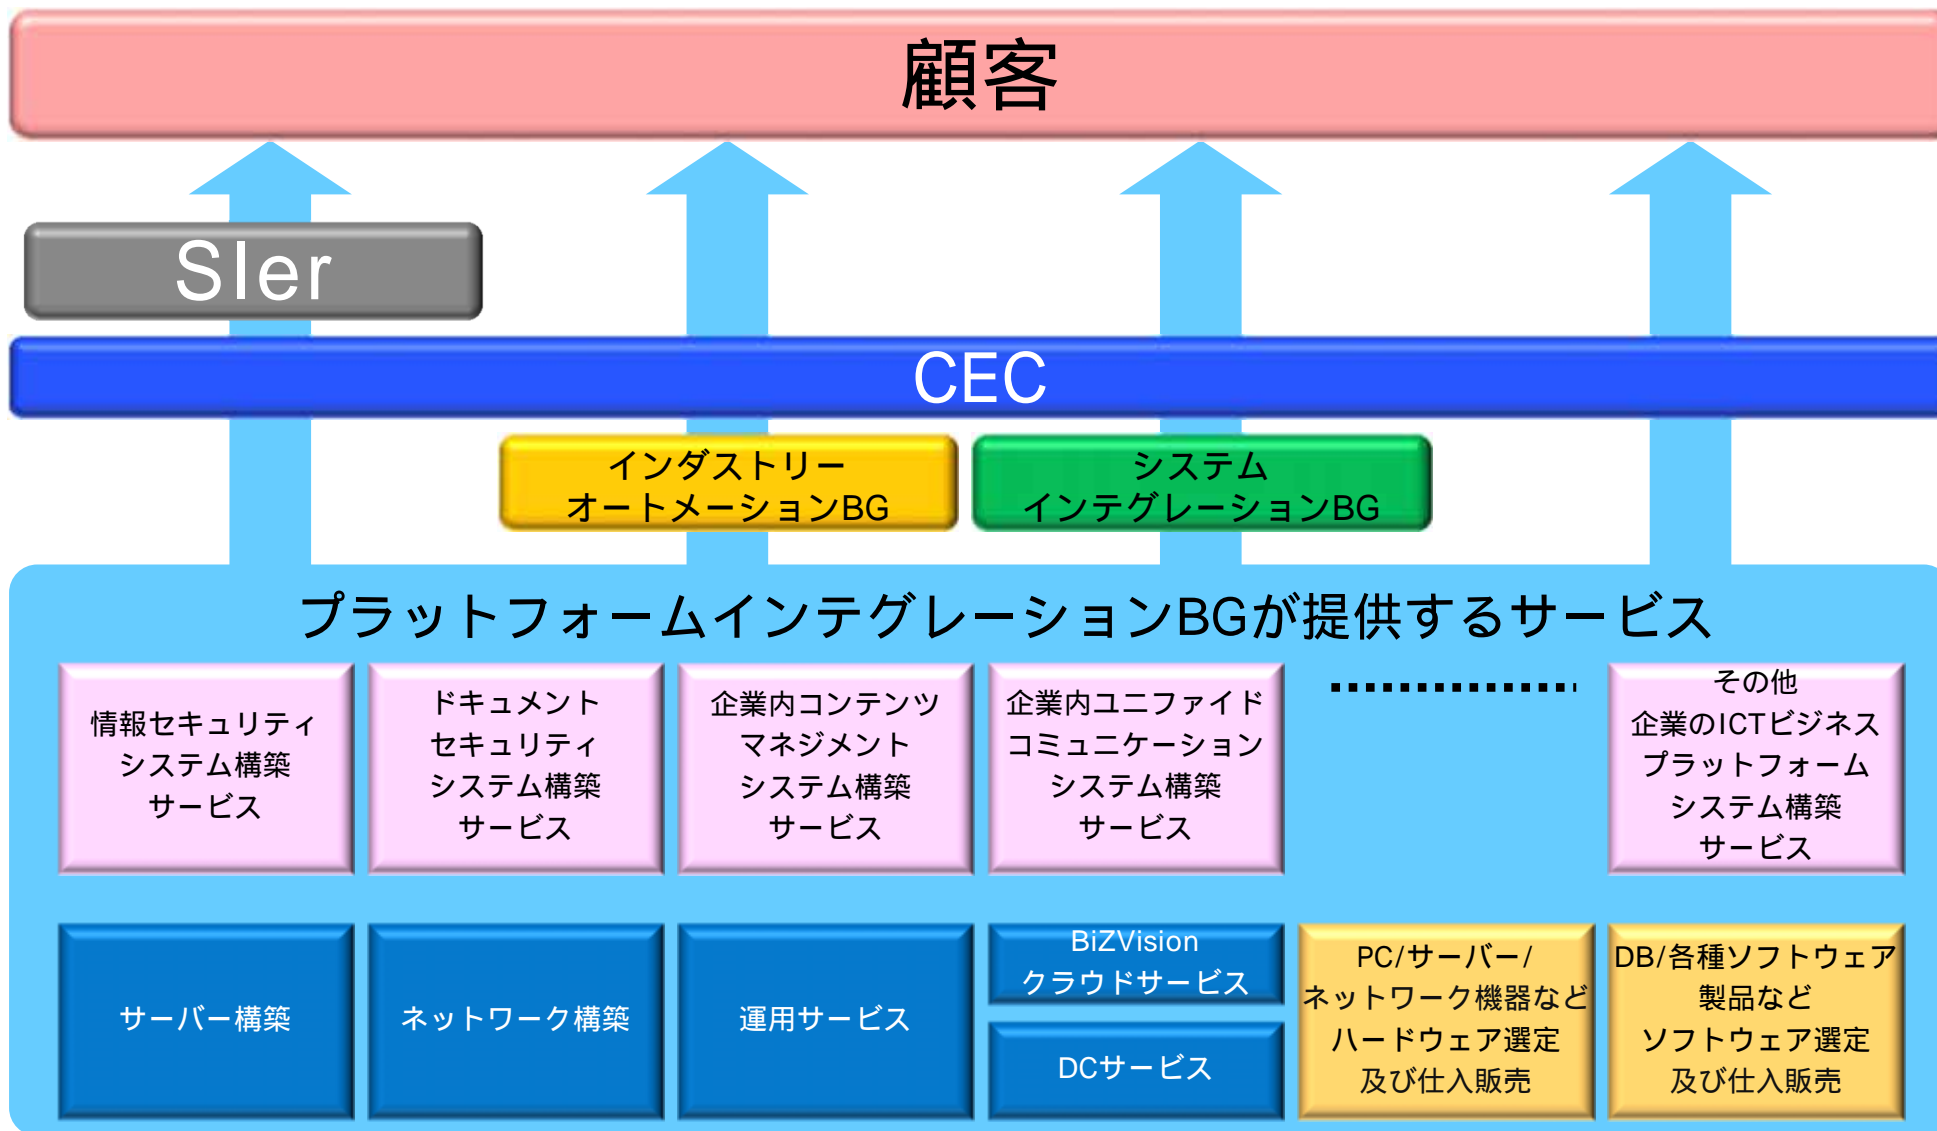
顧客

SIer

CEC

インダストリー
オートメーションBG

システム
インテグレーションBG

プラットフォームインテグレーションBGが提供するサービス

情報セキュリティ
システム構築
サービス

ドキュメント
セキュリティ
システム構築
サービス

企業内コンテンツ
マネジメント
システム構築
サービス

企業内ユニファイド
コミュニケーション
システム構築
サービス

その他
企業のICTビジネス
プラットフォーム
システム構築
サービス

サーバー構築

ネットワーク構築

運用サービス

BiZVision
クラウドサービス

DCサービス

PC/サーバー/
ネットワーク機器など
ハードウェア選定
及び仕入販売

DB/各種ソフトウェア
製品など
ソフトウェア選定
及び仕入販売